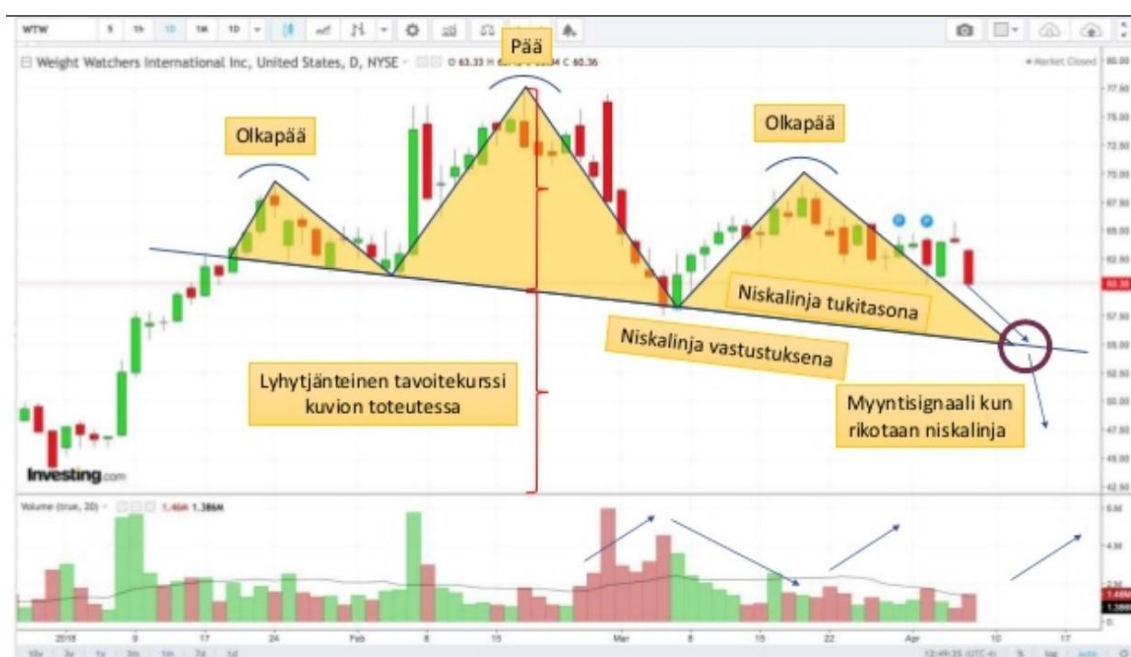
WTW 5 1h 1D 1W 1D

Weight Watchers International Inc, United States, D, NYSE O 63.33 H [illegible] C 60.36

Market Closed

Pää

Olkapää

Olkapää

Niskalinja tukitasona

Niskalinja vastustuksena

Lyhytjänteinen tavoitekurssi kuvion toteutessa

Myyntisignaali kun rikotaan niskalinja

Investing.com

Volume (true, 20) 1.46M 1.386M

80.00
77.50
75.00
72.50
70.00
67.50
65.00
62.50
60.36
57.50
55.00
52.50
50.00
47.50
45.00
42.50

6.0M
4.0M
2.0M
1.46M
1.38M
0.

2018 9 17 24 Feb 8 15 Mar 8 15 22 Apr 10 17

10y 3y 1y 3m 1m 7d 1d

12:49:35 (UTC-4) % log auto